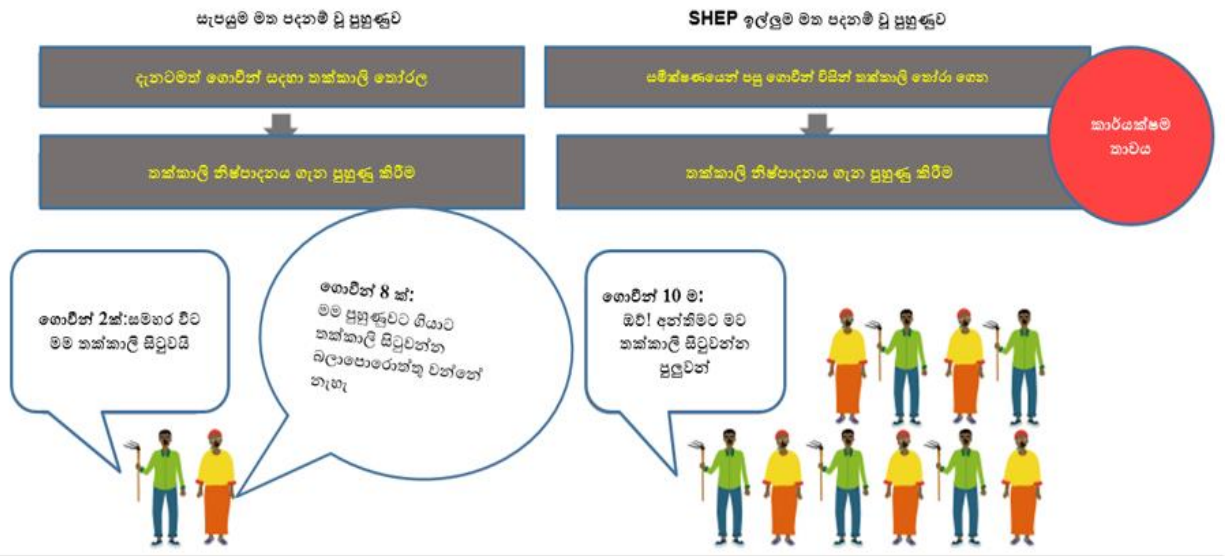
සැපයුම මත පදනම් වූ පුහුණුව

දැනටමත් ගොවීන් සඳහා තක්කාලි තෝරල

තක්කාලි නිෂ්පාදනය ගැන පුහුණු කිරීම

ගොවීන් 2ක්:සමහර විට මම තක්කාලි සිටුවයි

ගොවීන් 8 ක්:
මම පුහුණුවට ගියාට තක්කාලි සිටුවන්න බලාපොරොත්තු වන්නේ නැහැ

SHEP ඉල්ලුම මත පදනම් වූ පුහුණුව

සමීක්ෂණයෙන් පසු ගොවීන් විසින් තක්කාලි තෝරා ගෙන

තක්කාලි නිෂ්පාදනය ගැන පුහුණු කිරීම

කාර්යක්ෂම තාවය

ගොවීන් 10 ම:
ඔව්! අන්තිමට මට තක්කාලි සිටුවන්න පුලුවන්